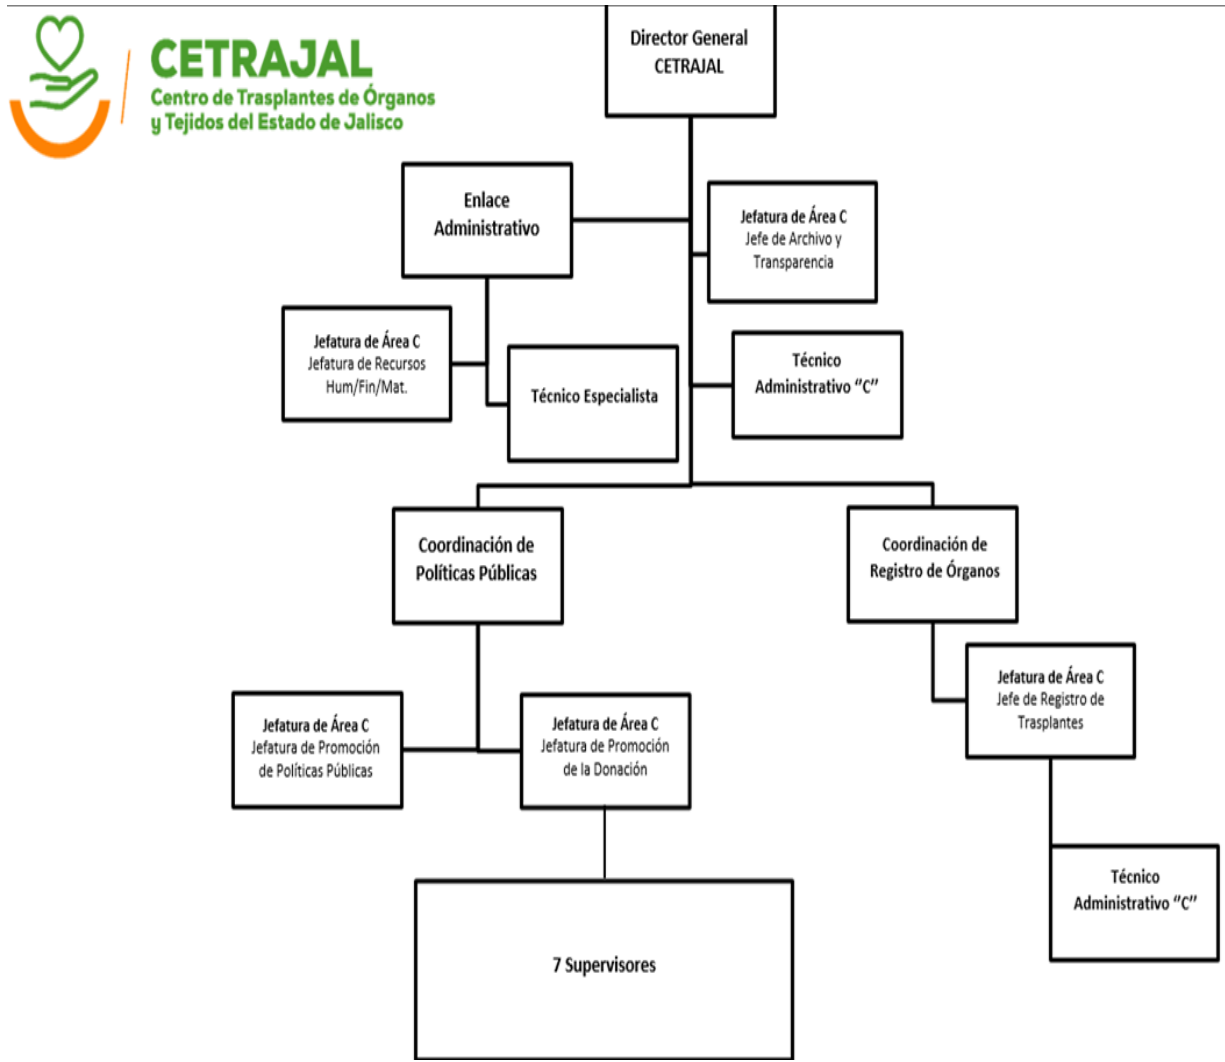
CETRAJAL
Centro de Trasplantes de Órganos y Tejidos del Estado de Jalisco

Director General CETRAJAL

Enlace Administrativo

Jefatura de Área C
Jefe de Archivo y Transparencia

Jefatura de Área C
Jefatura de Recursos Hum/Fin/Mat.

Técnico Especialista

Técnico Administrativo "C"

Coordinación de Políticas Públicas

Coordinación de Registro de Órganos

Jefatura de Área C
Jefe de Registro de Trasplantes

Jefatura de Área C
Jefatura de Promoción de Políticas Públicas

Jefatura de Área C
Jefatura de Promoción de la Donación

7 Supervisores

Técnico Administrativo "C"